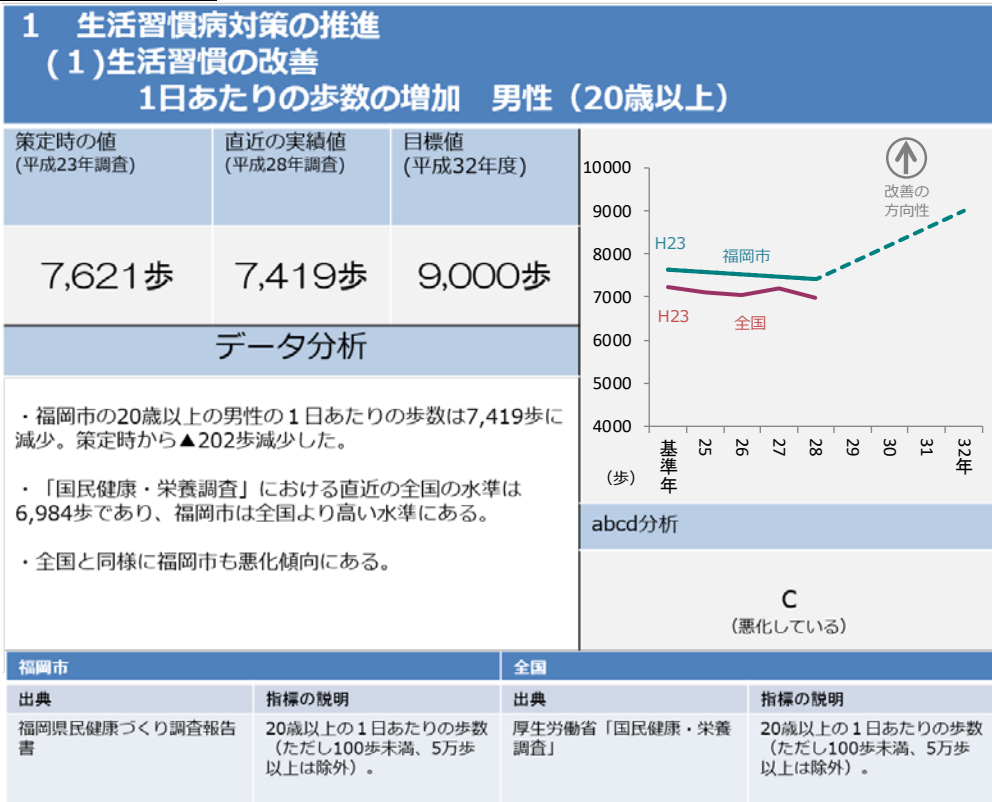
1　生活習慣病対策の推進
（１)生活習慣の改善
1日あたりの歩数の増加　男性（20歳以上）

| 策定時の値（平成23年調査） | 直近の実績値（平成28年調査） | 目標値（平成32年度） |
|---|---|---|
| 7,621歩 | 7,419歩 | 9,000歩 |

データ分析

・福岡市の20歳以上の男性の１日あたりの歩数は7,419歩に減少。策定時から▲202歩減少した。

・「国民健康・栄養調査」における直近の全国の水準は6,984歩であり，福岡市は全国より高い水準にある。

・全国と同様に福岡市も悪化傾向にある。

10000
9000
8000
7000
6000
5000
4000
（歩）
基準年 25 26 27 28 29 30 31 32年
H23
福岡市
H23
全国
改善の方向性

abcd分析

C
（悪化している）

| 福岡市 | | 全国 | |
|---|---|---|---|
| 出典 | 指標の説明 | 出典 | 指標の説明 |
| 福岡県民健康づくり調査報告書 | 20歳以上の１日あたりの歩数（ただし100歩未満、5万歩以上は除外）。 | 厚生労働省「国民健康・栄養調査」 | 20歳以上の１日あたりの歩数（ただし100歩未満、5万歩以上は除外）。 |